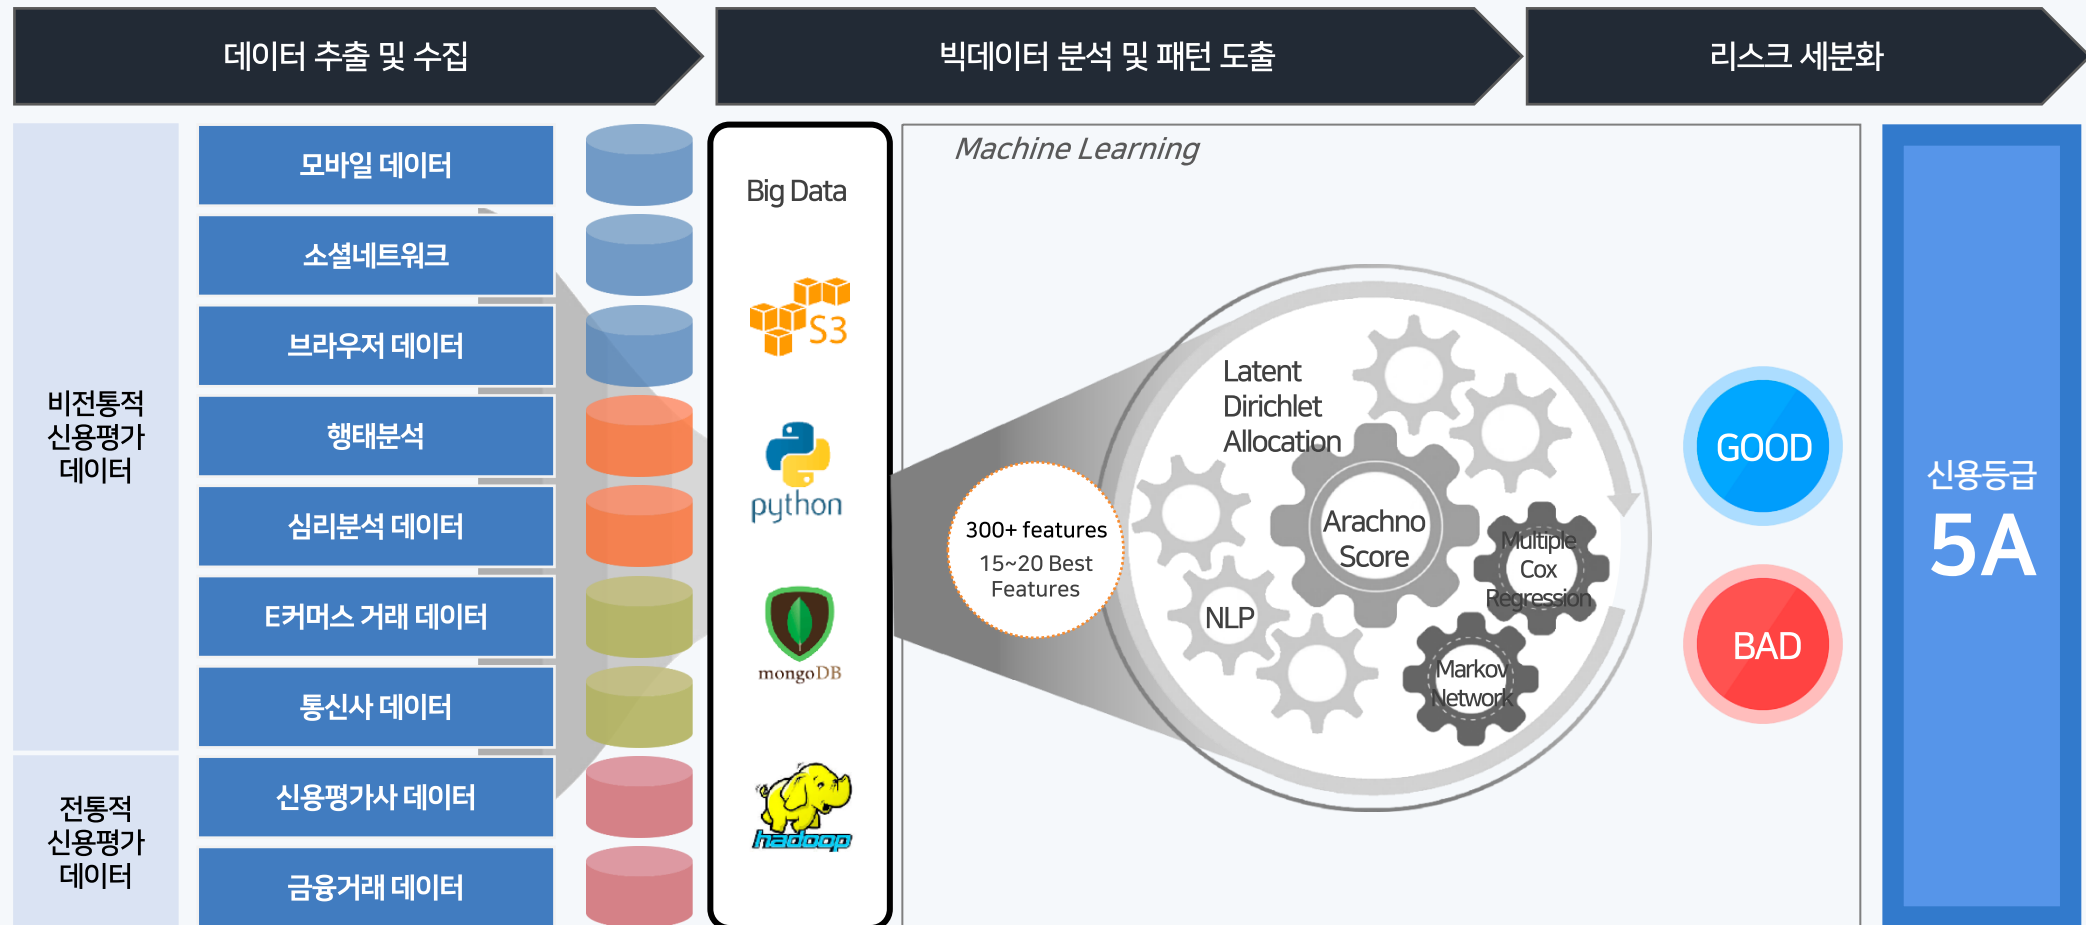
데이터 추출 및 수집

빅데이터 분석 및 패턴 도출

리스크 세분화

비전통적 신용평가 데이터

모바일 데이터

소셜네트워크

브라우저 데이터

행태분석

심리분석 데이터

E커머스 거래 데이터

통신사 데이터

전통적 신용평가 데이터

신용평가사 데이터

금융거래 데이터

Big Data

S3

python

mongoDB

hadoop

Machine Learning

300+ features

15~20 Best Features

Latent Dirichlet Allocation

Arachno Score

Multiple Cox Regression

NLP

Markov Network

GOOD

BAD

신용등급

5A